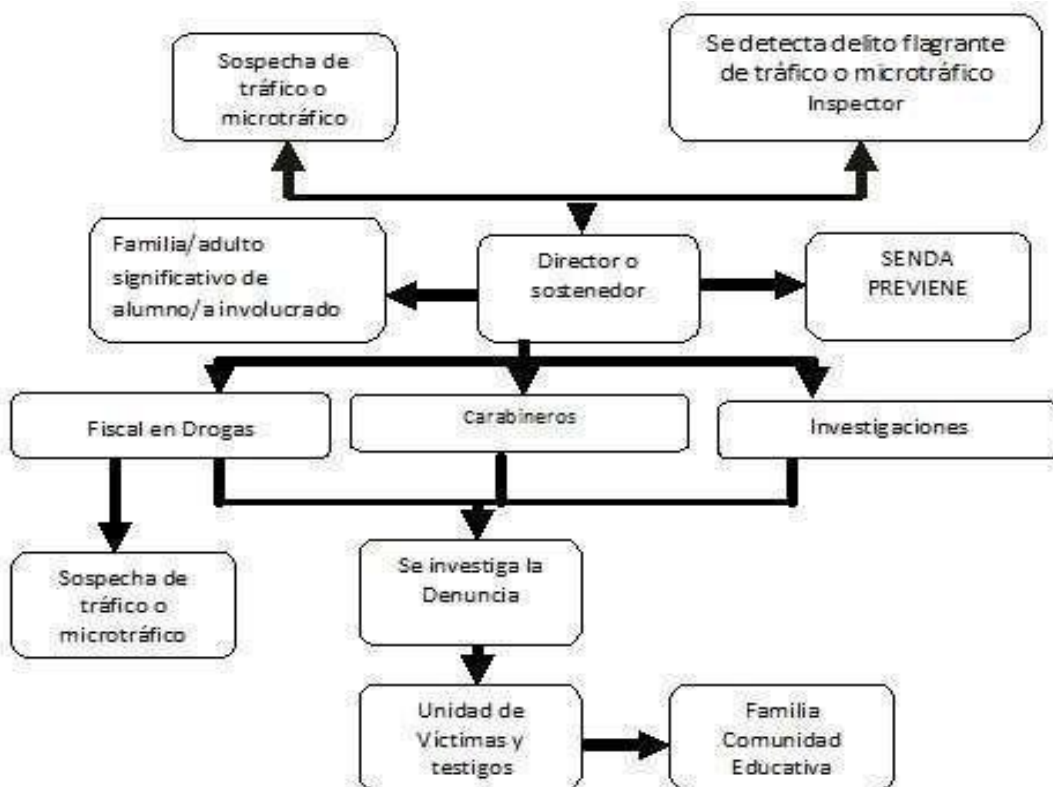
Sospecha de tráfico o microtráfico

Se detecta delito flagrante de tráfico o microtráfico Inspector

Familia/adulto significativo de alumno/a involucrado

Director o sostenedor

SENDA PREVIENE

Fiscal en Drogas

Carabineros

Investigaciones

Sospecha de tráfico o microtráfico

Se investiga la Denuncia

Unidad de Víctimas y testigos

Familia Comunidad Educativa